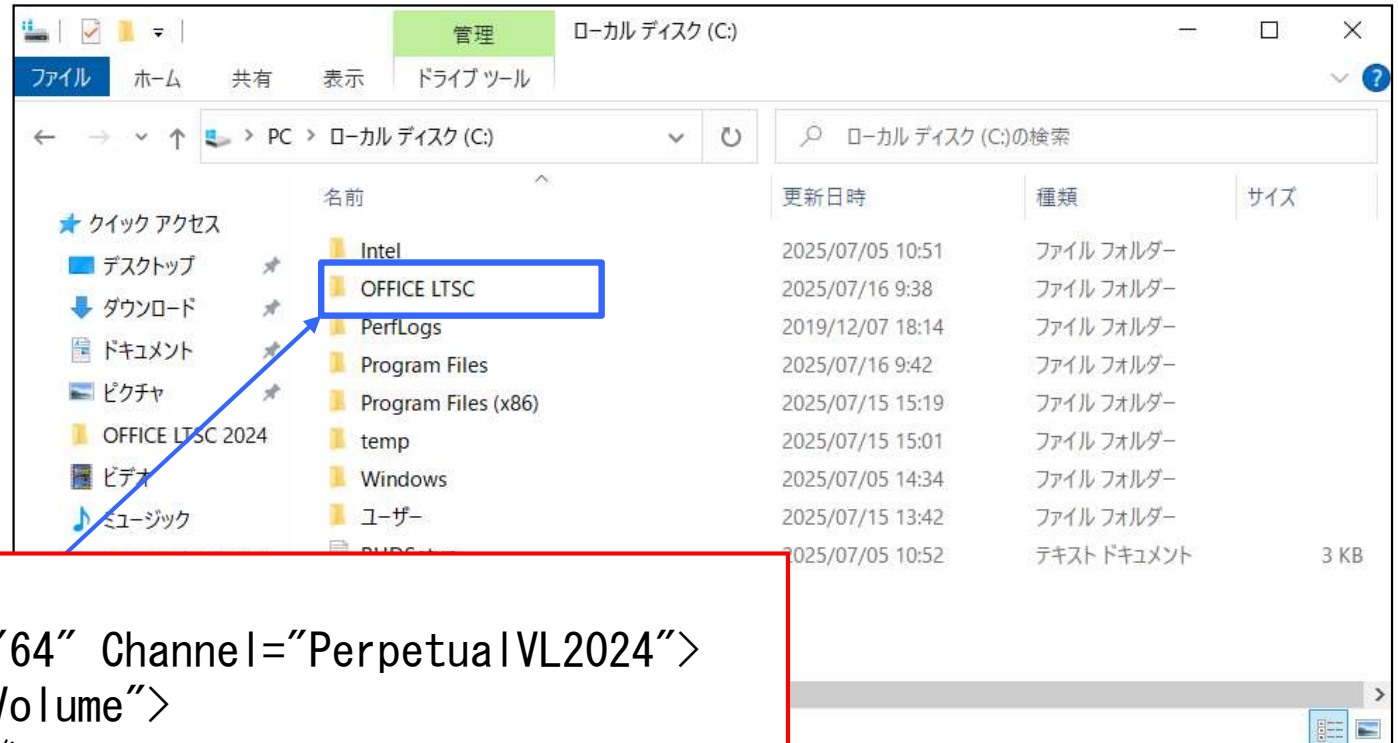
管理

ローカル ディスク (C:)

ファイル　ホーム　共有　表示　ドライブ ツール

PC > ローカル ディスク (C:)

ローカル ディスク (C:)の検索

★ クイック アクセス
デスクトップ
ダウンロード
ドキュメント
ピクチャ
OFFICE LTSC 2024
ビデオ
ミュージック

| 名前 | 更新日時 | 種類 | サイズ |
|---|---|---|---|
| Intel | 2025/07/05 10:51 | ファイル フォルダー | |
| OFFICE LTSC | 2025/07/16 9:38 | ファイル フォルダー | |
| PerfLogs | 2019/12/07 18:14 | ファイル フォルダー | |
| Program Files | 2025/07/16 9:42 | ファイル フォルダー | |
| Program Files (x86) | 2025/07/15 15:19 | ファイル フォルダー | |
| temp | 2025/07/15 15:01 | ファイル フォルダー | |
| Windows | 2025/07/05 14:34 | ファイル フォルダー | |
| ユーザー | 2025/07/15 13:42 | ファイル フォルダー | |
| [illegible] | 2025/07/05 10:52 | テキスト ドキュメント | 3 KB |

"64" Channel="PerpetualVL2024">
Volume">